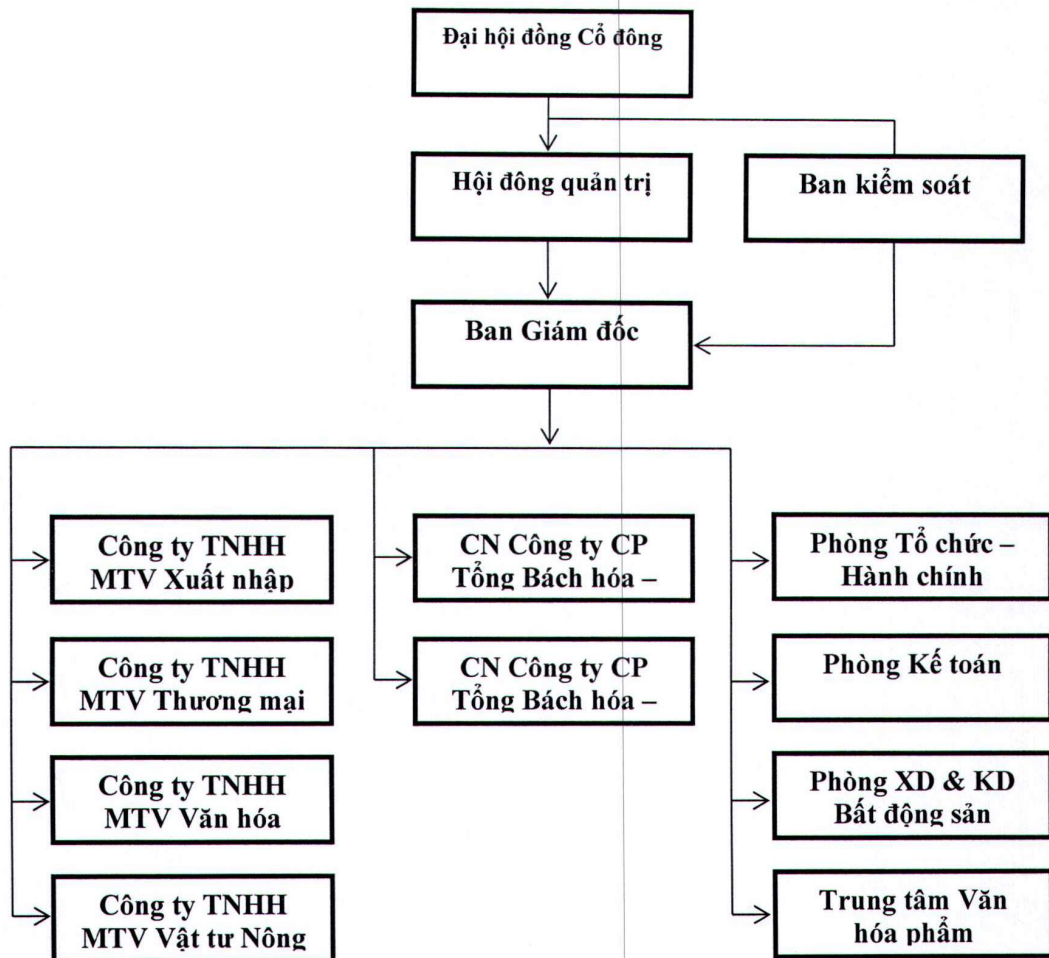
Đại hội đồng Cổ đông

Hội đông quản trị

Ban kiểm soát

Ban Giám đốc

Công ty TNHH MTV Xuất nhập

Công ty TNHH MTV Thương mại

Công ty TNHH MTV Văn hóa

Công ty TNHH MTV Vật tư Nông

CN Công ty CP Tổng Bách hóa –

CN Công ty CP Tổng Bách hóa –

Phòng Tổ chức – Hành chính

Phòng Kế toán

Phòng XD & KD Bất động sản

Trung tâm Văn hóa phẩm